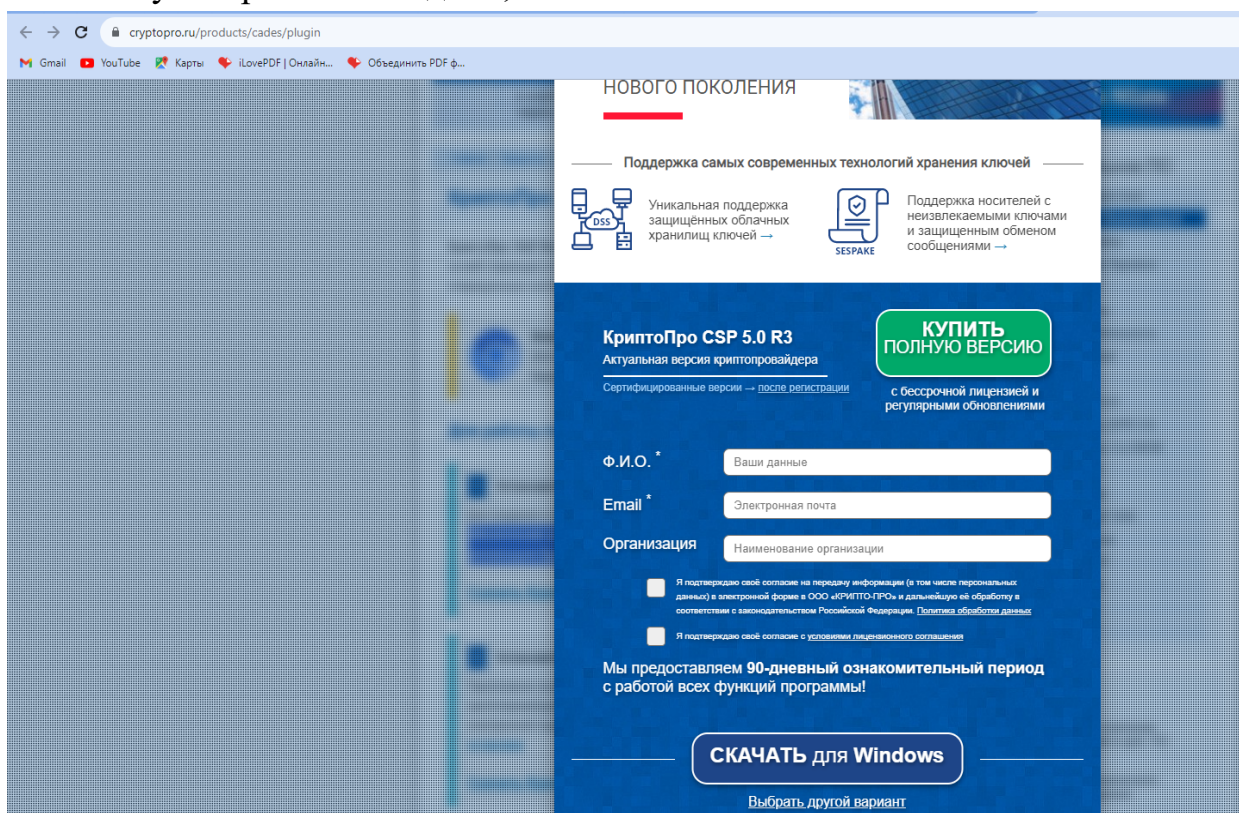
cryptopro.ru/products/cades/plugin

Gmail YouTube Карты iLovePDF | Онлайн... Объединить PDF ф...

НОВОГО ПОКОЛЕНИЯ

Поддержка самых современных технологий хранения ключей

DSS

Уникальная поддержка защищённых облачных хранилищ ключей →

SESPAKE

Поддержка носителей с неизвлекаемыми ключами и защищенным обменом сообщениями →

КриптоПро CSP 5.0 R3
Актуальная версия криптопровайдера

Сертифицированные версии → после регистрации

КУПИТЬ ПОЛНУЮ ВЕРСИЮ

с бессрочной лицензией и регулярными обновлениями

Ф.И.О. * Ваши данные

Email * Электронная почта

Организация Наименование организации

Я подтверждаю своё согласие на передачу информации (в том числе персональных данных) в электронной форме в ООО «КРИПТО-ПРО» и дальнейшую её обработку в соответствии с законодательством Российской Федерации. Политика обработки данных

Я подтверждаю своё согласие с условиями лицензионного соглашения

Мы предоставляем 90-дневный ознакомительный период с работой всех функций программы!

СКАЧАТЬ для Windows

Выбрать другой вариант